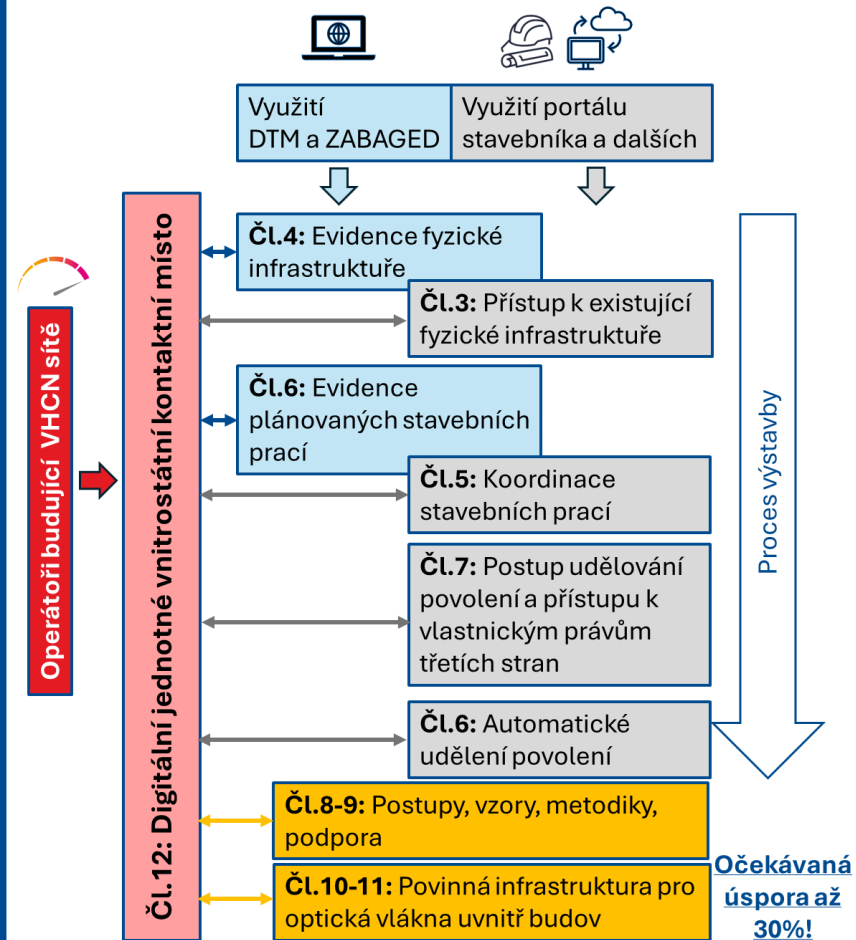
Využití DTM a ZABAGED

Využití portálu stavebníka a dalších

Operátoři budující VHCN sítě

Čl.12: Digitální jednotné vnitrostátní kontaktní místo

**Čl.4:** Evidence fyzické infrastruktuře

**Čl.3:** Přístup k existující fyzické infrastruktuře

**Čl.6:** Evidence plánovaných stavebních prací

**Čl.5:** Koordinace stavebních prací

**Čl.7:** Postup udělování povolení a přístupu k vlastnickým právům třetích stran

**Čl.6:** Automatické udělení povolení

**Čl.8-9:** Postupy, vzory, metodiky, podpora

**Čl.10-11:** Povinná infrastruktura pro optická vlákna uvnitř budov

Proces výstavby

Očekávaná úspora až 30%!